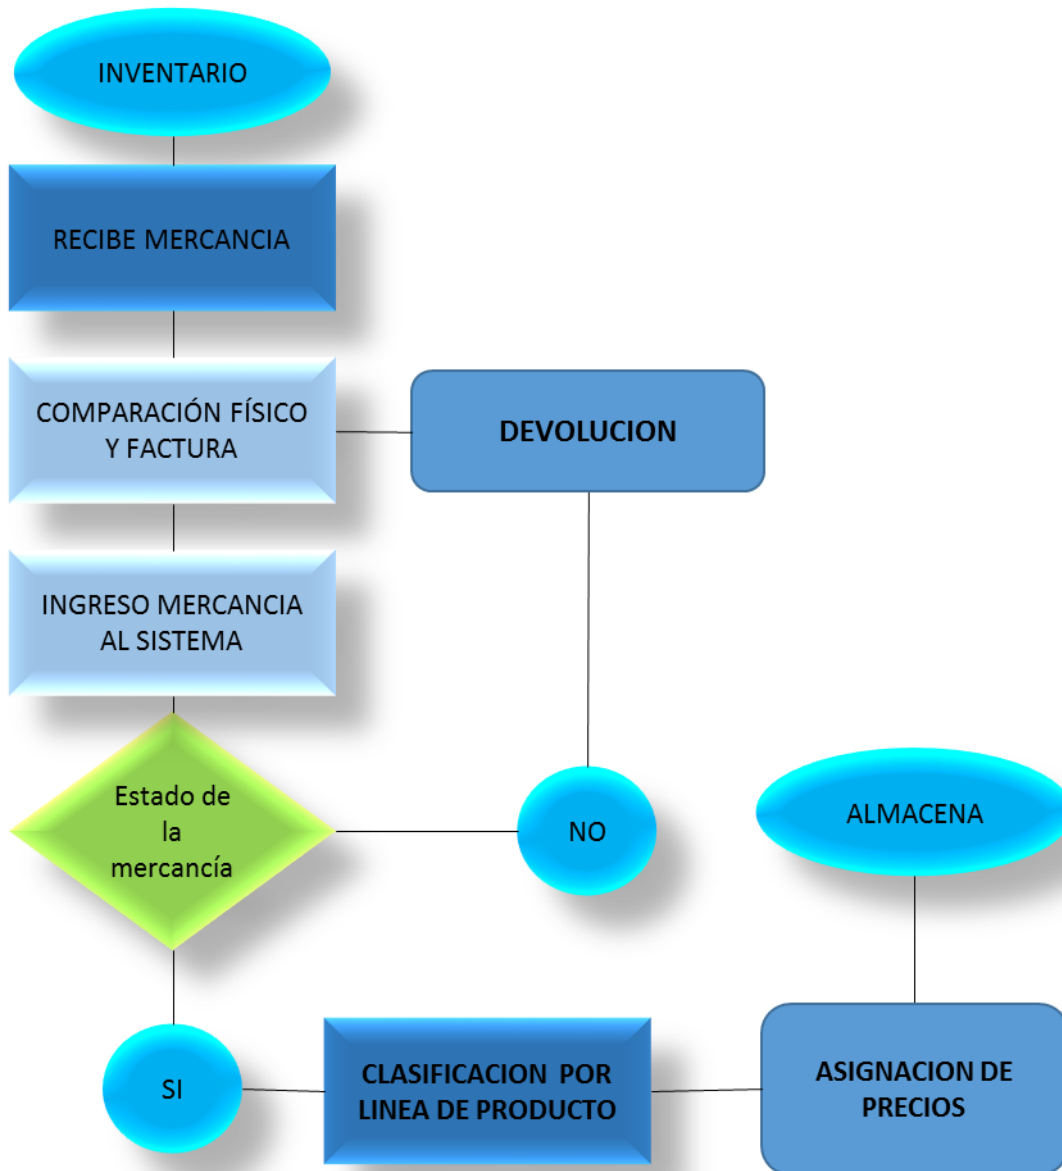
INVENTARIO

RECIBE MERCANCIA

COMPARACIÓN FÍSICO Y FACTURA

DEVOLUCION

INGRESO MERCANCIA AL SISTEMA

Estado de la mercancía

NO

ALMACENA

SI

CLASIFICACION POR LINEA DE PRODUCTO

ASIGNACION DE PRECIOS